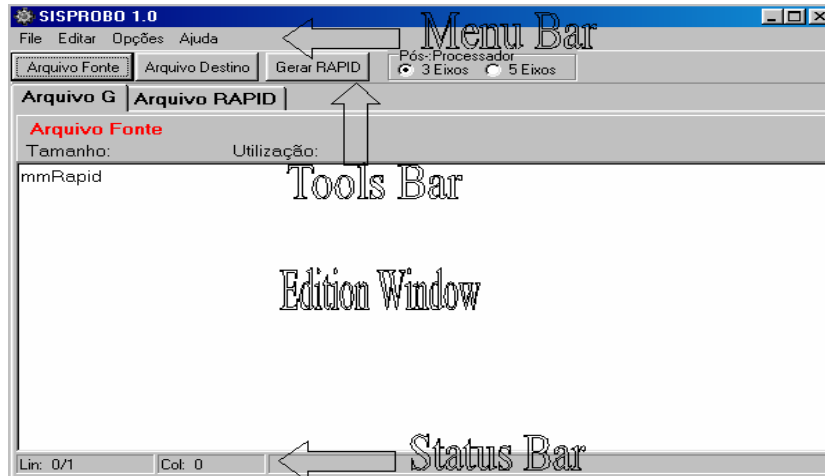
SISPROBO 1.0

File Editar Opções Ajuda

Menu Bar

Arquivo Fonte | Arquivo Destino | Gerar RAPID

Pós-Processador
3 Eixos 5 Eixos

Arquivo G | Arquivo RAPID

Arquivo Fonte
Tamanho: Utilização:

mmRapid

Tools Bar

Edition Window

Lin: 0/1 Col: 0

Status Bar